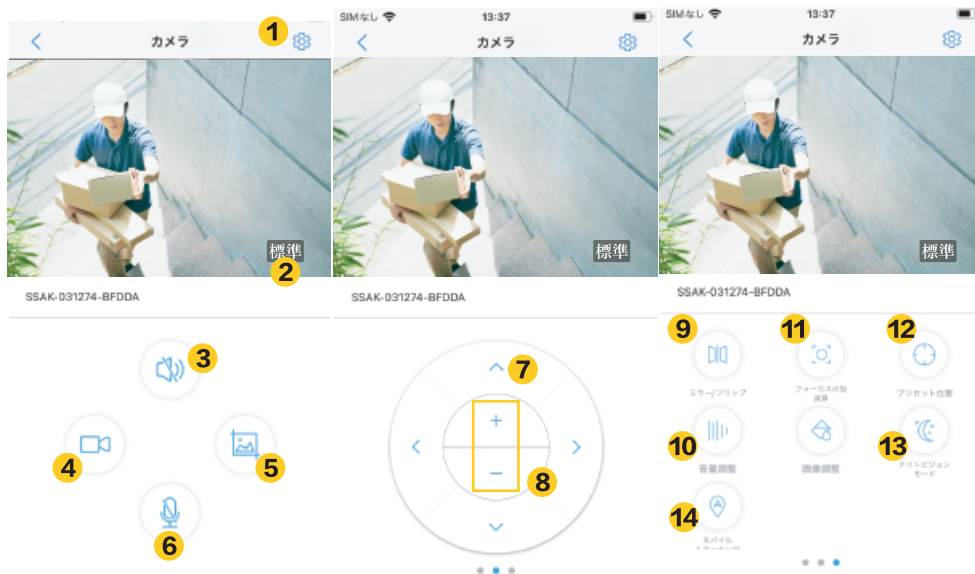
カメラ
1
標準
2
SSAK-031274-BFDDA
3
4
5
6

SIMなし 13:37
カメラ
標準
SSAK-031274-BFDDA
7
+
−
8

SIMなし 13:37
カメラ
標準
SSAK-031274-BFDDA
9
ミラー/フリップ
11
フォーカスの加減算
12
プリセット位置
10
音量調整
画像調整
13
ナイトビジョンモード
14
モバイル
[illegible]